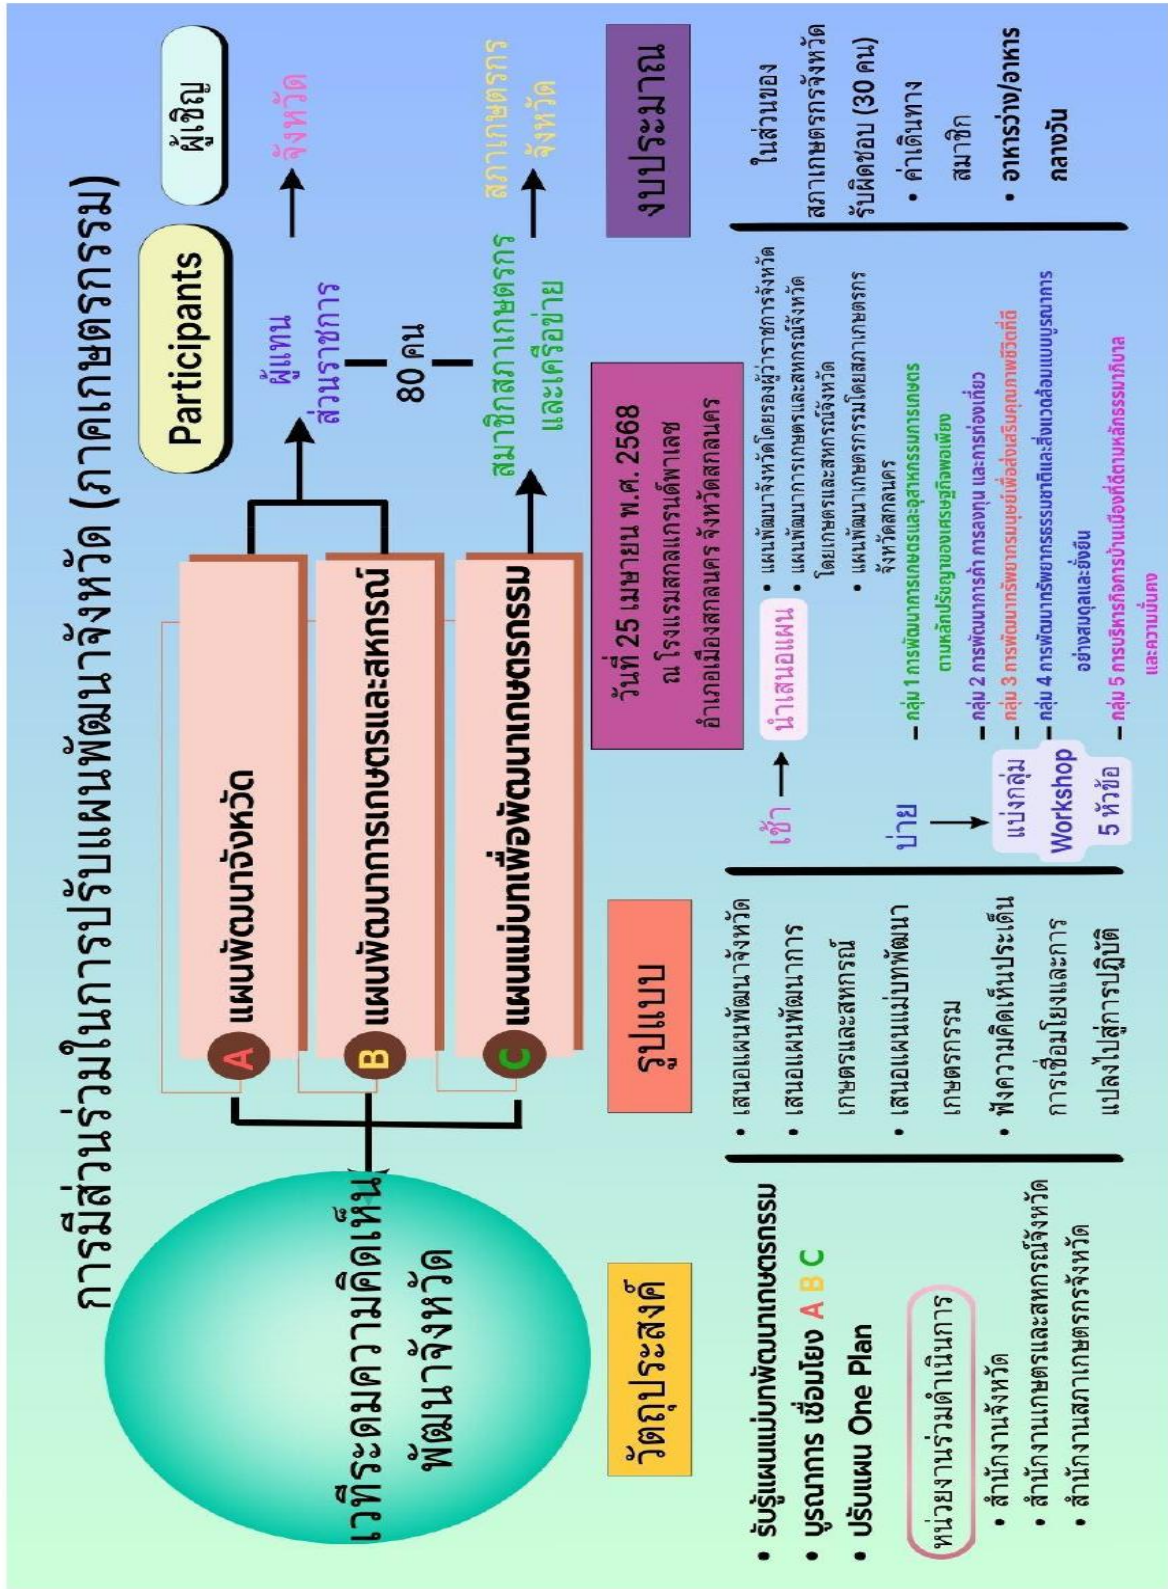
การมีส่วนร่วมในการปรับแผนพัฒนาจังหวัด (ภาคเกษตรกรรม)

เวทีระดมความคิดเห็นพัฒนาจังหวัด

A แผนพัฒนาจังหวัด

B แผนพัฒนาการเกษตรและสหกรณ์

C แผนแม่บทเพื่อพัฒนาเกษตรกรรม

Participants

ผู้เชิญ

ผู้แทนส่วนราชการ → จังหวัด

80 คน

สมาชิกสภาเกษตรกรและเครือข่าย → สภาเกษตรกรจังหวัด

วัตถุประสงค์

• รับรู้แผนแม่บทพัฒนาเกษตรกรรม
• บูรณาการ เชื่อมโยง A B C
• ปรับแผน One Plan

หน่วยงานร่วมดำเนินการ
• สำนักงานจังหวัด
• สำนักงานเกษตรและสหกรณ์จังหวัด
• สำนักงานสภาเกษตรกรจังหวัด

รูปแบบ

• เสนอแผนพัฒนาจังหวัด
• เสนอแผนพัฒนาการเกษตรและสหกรณ์
• เสนอแผนแม่บทพัฒนาเกษตรกรรม
• ฟังความคิดเห็นประเด็นการเชื่อมโยงและการแปลงไปสู่การปฏิบัติ

วันที่ 25 เมษายน พ.ศ. 2568
ณ โรงแรมสกลแกรนด์พาเลซ
อำเภอเมืองสกลนคร จังหวัดสกลนคร

เช้า → นำเสนอแผน
• แผนพัฒนาจังหวัดโดยรองผู้ว่าราชการจังหวัด
• แผนพัฒนาการเกษตรและสหกรณ์จังหวัดโดยเกษตรและสหกรณ์จังหวัด
• แผนพัฒนาเกษตรกรรมโดยสภาเกษตรกรจังหวัดสกลนคร

บ่าย → แบ่งกลุ่ม Workshop 5 หัวข้อ
– กลุ่ม 1 การพัฒนาการเกษตรและอุตสาหกรรมการเกษตรตามหลักปรัชญาของเศรษฐกิจพอเพียง
– กลุ่ม 2 การพัฒนาการค้า การลงทุน และการท่องเที่ยว
– กลุ่ม 3 การพัฒนาทรัพยากรมนุษย์เพื่อส่งเสริมคุณภาพชีวิตที่ดี
– กลุ่ม 4 การพัฒนาทรัพยากรธรรมชาติและสิ่งแวดล้อมแบบบูรณาการอย่างสมดุลและยั่งยืน
– กลุ่ม 5 การบริหารกิจการบ้านเมืองที่ดีตามหลักธรรมาภิบาลและความมั่นคง

งบประมาณ

ในส่วนของสภาเกษตรกรจังหวัดรับผิดชอบ (30 คน)
• ค่าเดินทางสมาชิก
• อาหารว่าง/อาหารกลางวัน